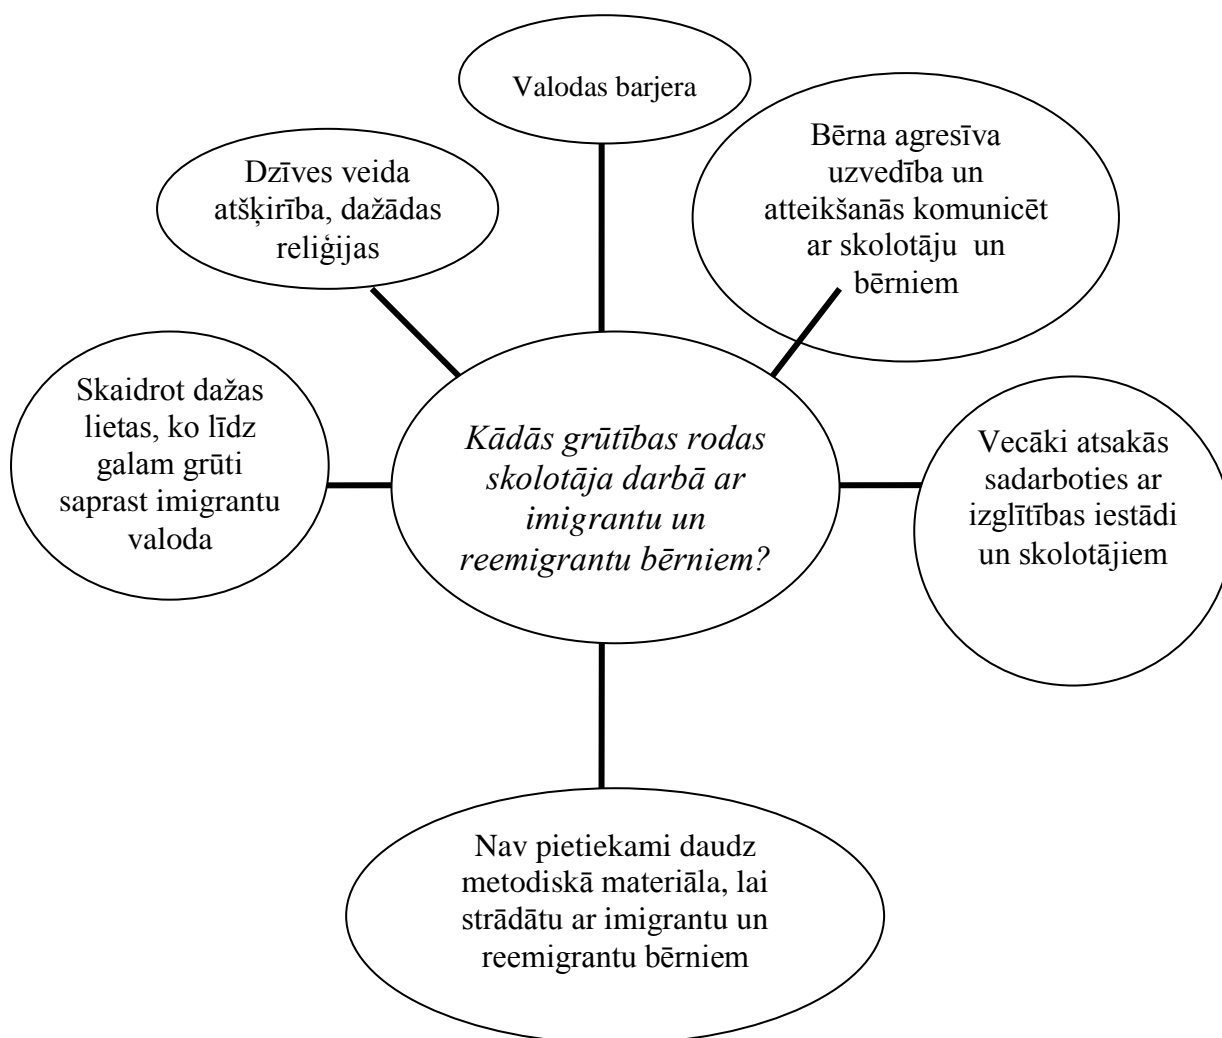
Valodas barjera

Dzīves veida atšķirība, dažādas reliģijas

Bērna agresīva uzvedība un atteikšanās komunicēt ar skolotāju un bērniem

Skaidrot dažas lietas, ko līdz galam grūti saprast imigrantu valoda

*Kādās grūtības rodas skolotāja darbā ar imigrantu un reemigrantu bērniem?*

Vecāki atsakās sadarboties ar izglītības iestādi un skolotājiem

Nav pietiekami daudz metodiskā materiāla, lai strādātu ar imigrantu un reemigrantu bērniem